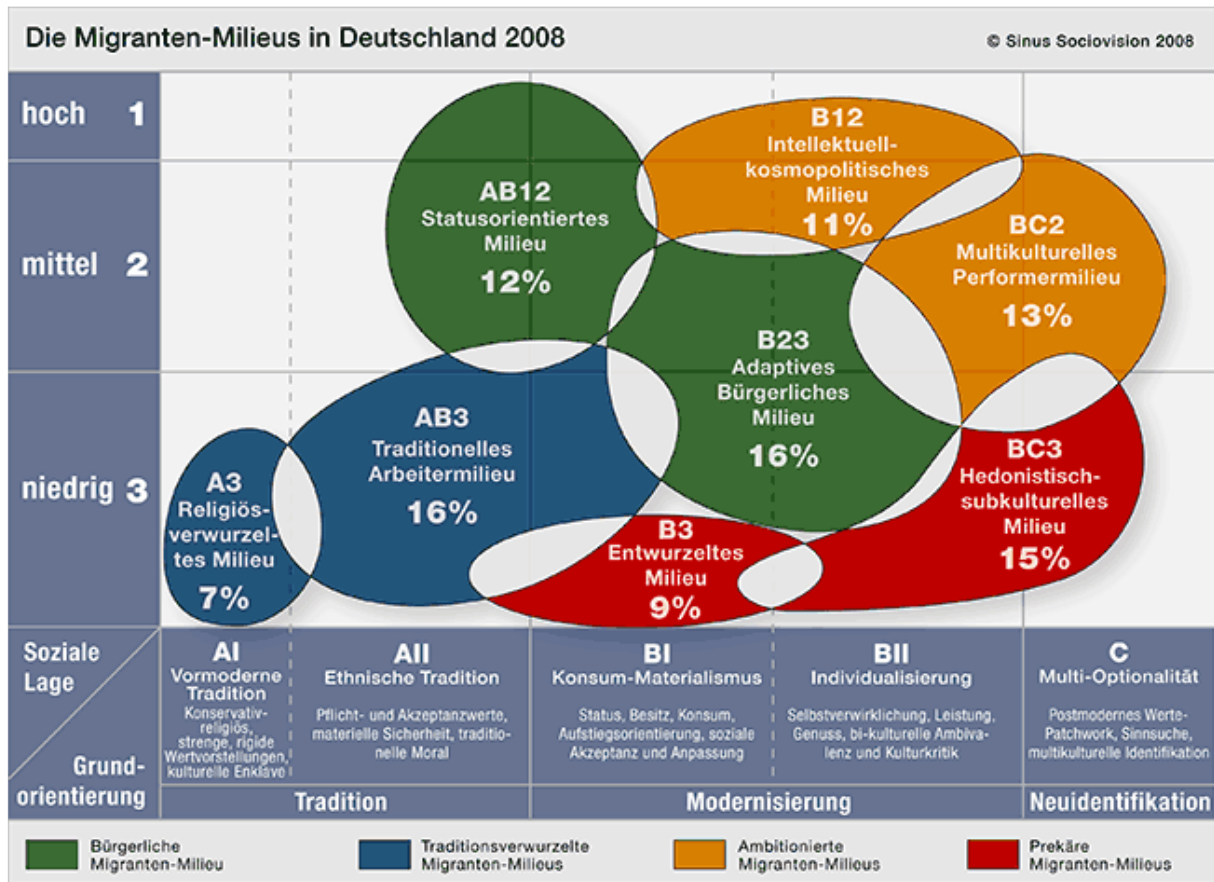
Die Migranten-Milieus in Deutschland 2008

© Sinus Sociovision 2008

hoch 1

mittel 2

niedrig 3

AB12
Statusorientiertes Milieu
12%

B12
Intellektuell-kosmopolitisches Milieu
11%

BC2
Multikulturelles Performermilieu
13%

B23
Adaptives Bürgerliches Milieu
16%

AB3
Traditionelles Arbeitermilieu
16%

A3
Religiös-verwurzeltes Milieu
7%

B3
Entwurzeltes Milieu
9%

BC3
Hedonistisch-subkulturelles Milieu
15%

Soziale Lage

Grundorientierung

AI
Vormoderne Tradition
Konservativ-religiös, strenge, rigide Wertvorstellungen, kulturelle Enklave

AII
Ethnische Tradition
Pflicht- und Akzeptanzwerte, materielle Sicherheit, traditionelle Moral

BI
Konsum-Materialismus
Status, Besitz, Konsum, Aufstiegsorientierung, soziale Akzeptanz und Anpassung

BII
Individualisierung
Selbstverwirklichung, Leistung, Genuss, bi-kulturelle Ambivalenz und Kulturkritik

C
Multi-Optionalität
Postmodernes Werte-Patchwork, Sinnsuche, multikulturelle Identifikation

Tradition

Modernisierung

Neuidentifikation

Bürgerliche Migranten-Milieu

Traditionsverwurzelte Migranten-Milieus

Ambitionierte Migranten-Milieus

Prekäre Migranten-Milieus